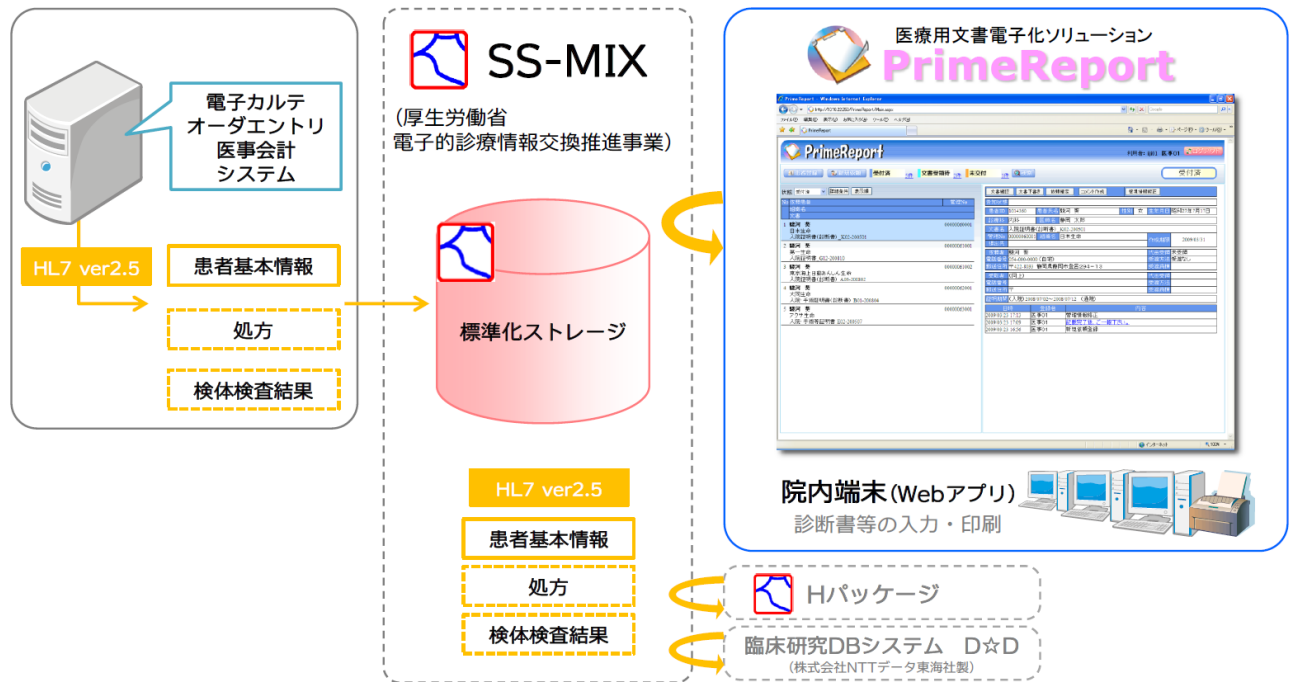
電子カルテ
オーダエントリ
医事会計
システム

HL7 ver2.5

患者基本情報

処方

検体検査結果

SS-MIX

(厚生労働省
電子的診療情報交換推進事業)

標準化ストレージ

HL7 ver2.5

患者基本情報

処方

検体検査結果

医療用文書電子化ソリューション
PrimeReport

PrimeReport

受付済

院内端末(Webアプリ)
診断書等の入力・印刷

Hパッケージ

臨床研究DBシステム D☆D
(株式会社NTTデータ東海社製)